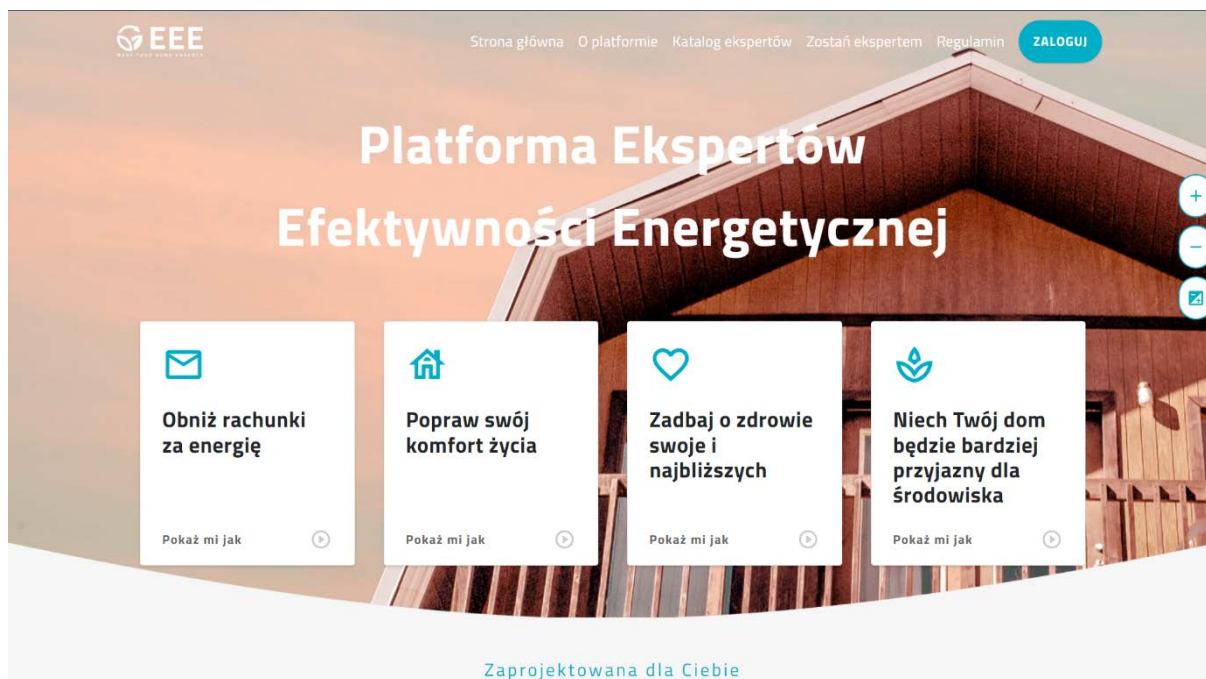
EEE

Strona główna O platformie Katalog ekspertów Zostań ekspertem Regulamin ZALOGUJ

Platforma Ekspertów Efektywności Energetycznej

+
−

Obniż rachunki za energię

Pokaż mi jak

Popraw swój komfort życia

Pokaż mi jak

Zadbaj o zdrowie swoje i najbliższych

Pokaż mi jak

Niech Twój dom będzie bardziej przyjazny dla środowiska

Pokaż mi jak

Zaprojektowana dla Ciebie